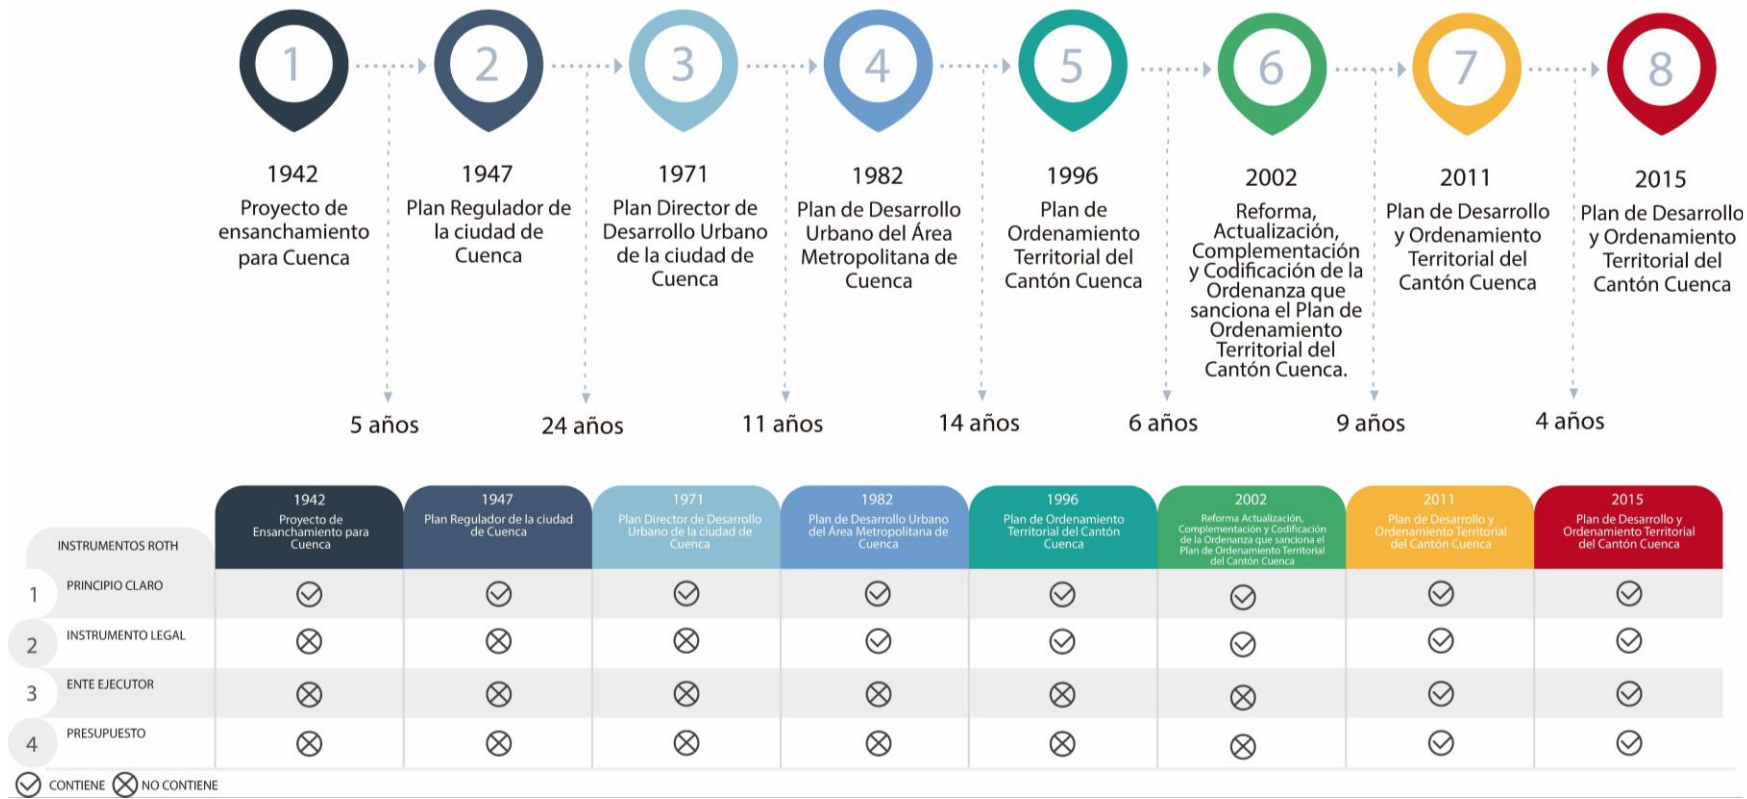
1
1942
Proyecto de ensanchamiento para Cuenca

2
1947
Plan Regulador de la ciudad de Cuenca

3
1971
Plan Director de Desarrollo Urbano de la ciudad de Cuenca

4
1982
Plan de Desarrollo Urbano del Área Metropolitana de Cuenca

5
1996
Plan de Ordenamiento Territorial del Cantón Cuenca

6
2002
Reforma, Actualización, Complementación y Codificación de la Ordenanza que sanciona el Plan de Ordenamiento Territorial del Cantón Cuenca.

7
2011
Plan de Desarrollo y Ordenamiento Territorial del Cantón Cuenca

8
2015
Plan de Desarrollo y Ordenamiento Territorial del Cantón Cuenca

5 años
24 años
11 años
14 años
6 años
9 años
4 años

| INSTRUMENTOS ROTH | 1942 Proyecto de Ensanchamiento para Cuenca | 1947 Plan Regulador de la ciudad de Cuenca | 1971 Plan Director de Desarrollo Urbano de la ciudad de Cuenca | 1982 Plan de Desarrollo Urbano del Área Metropolitana de Cuenca | 1996 Plan de Ordenamiento Territorial del Cantón Cuenca | 2002 Reforma Actualización, Complementación y Codificación de la Ordenanza que sanciona el Plan de Ordenamiento Territorial del Cantón Cuenca | 2011 Plan de Desarrollo y Ordenamiento Territorial del Cantón Cuenca | 2015 Plan de Desarrollo y Ordenamiento Territorial del Cantón Cuenca |
|---|---|---|---|---|---|---|---|---|
| 1 PRINCIPIO CLARO | ✓ | ✓ | ✓ | ✓ | ✓ | ✓ | ✓ | ✓ |
| 2 INSTRUMENTO LEGAL | ⊗ | ⊗ | ⊗ | ✓ | ✓ | ✓ | ✓ | ✓ |
| 3 ENTE EJECUTOR | ⊗ | ⊗ | ⊗ | ⊗ | ⊗ | ⊗ | ✓ | ✓ |
| 4 PRESUPUESTO | ⊗ | ⊗ | ⊗ | ⊗ | ⊗ | ⊗ | ✓ | ✓ |

✓ CONTIENE ⊗ NO CONTIENE